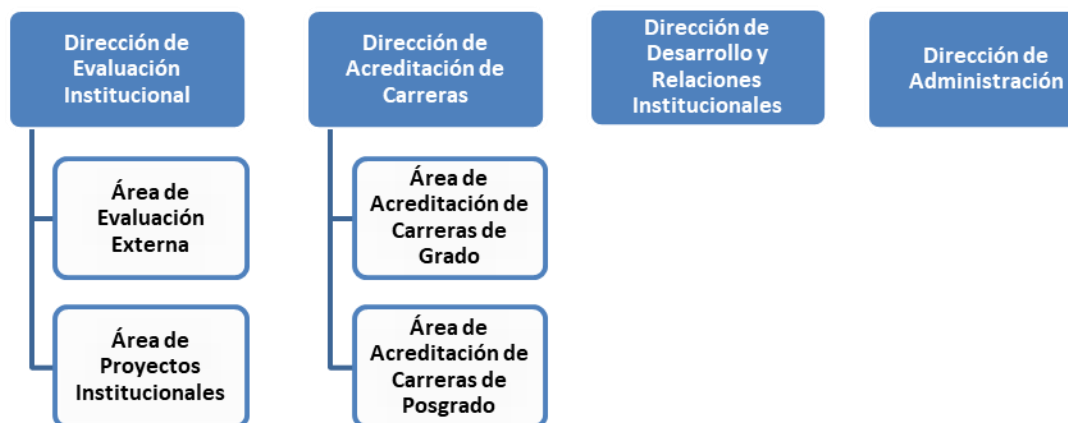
Dirección de Evaluación Institucional

Área de Evaluación Externa

Área de Proyectos Institucionales

Dirección de Acreditación de Carreras

Área de Acreditación de Carreras de Grado

Área de Acreditación de Carreras de Posgrado

Dirección de Desarrollo y Relaciones Institucionales

Dirección de Administración